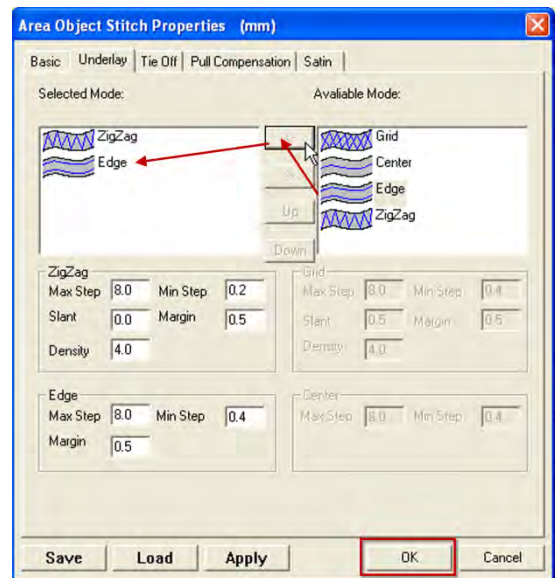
Area Object Stitch Properties (mm)

Basic | Underlay | Tie Off | Pull Compensation | Satin

Selected Mode:

ZigZag
Edge

Avaliable Mode:

Grid
Center
Edge
ZigZag

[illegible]
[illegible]
Up
Down

ZigZag
Max Step 8.0 Min Step 0.2
Slant 0.0 Margin 0.5
Density 4.0

Grid
Max Step 8.0 Min Step 0.4
Slant 0.5 Margin 0.5
Density 4.0

Edge
Max Step 8.0 Min Step 0.4
Margin 0.5

Center
Max Step 8.0 Min Step 0.4

Save | Load | Apply | OK | Cancel